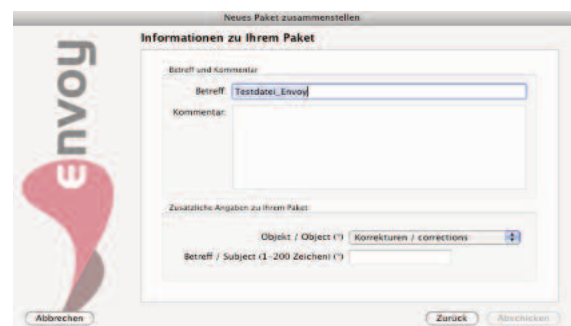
Neues Paket zusammenstellen

envoy

Informationen zu Ihrem Paket

Betreff und Kommentar

Betreff Testdatei_Envoy

Kommentar:

Zusätzliche Angaben zu Ihrem Paket

Objekt / Object (*) Korrekturen / corrections

Betreff / Subject (1-200 Zeichen) (*)

Abbrechen

Zurück

Abschicken